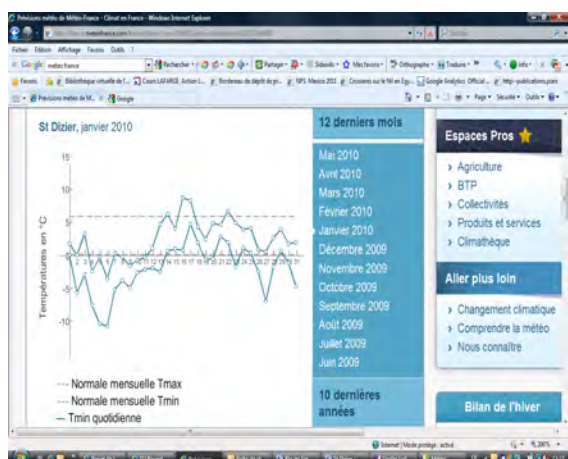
Prévisions météo de Météo-France - Climat en France - Windows Internet Explorer

Fichier Edition Affichage Favoris Outils ?

Google météo france

Rechercher · Partager · Sidewiki · Mes favoris · Orthographe · Traduire ·

Favoris Bibliothèque virtuelle de l... Cours LAFARGE Action L... Bordereau de dépôt de pr... NPS Mexico 2011 Croissons sur le Nil en Egy... Google Analytics Official ... http--publications.paris

Prévisions météo de M... Google

Page · Sécurité · Outils ·

St Dizier, janvier 2010

Températures en °C

15
10
5
0
-5
-10

1 2 3 4 5 6 7 8 9 10 11 12 13 14 15 16 17 18 19 20 21 22 23 24 25 26 27 28 29 30 31

--- Normale mensuelle Tmax
--- Normale mensuelle Tmin
— Tmin quotidienne

12 derniers mois

Mai 2010
Avril 2010
Mars 2010
Février 2010
Janvier 2010
Décembre 2009
Novembre 2009
Octobre 2009
Septembre 2009
Août 2009
Juillet 2009
Juin 2009

10 dernières années

Espaces Pros

› Agriculture
› BTP
› Collectivités
› Produits et services
› Climathèque

Aller plus loin

› Changement climatique
› Comprendre la météo
› Nous connaître

Bilan de l'hiver

Internet | Mode protégé : activé

100%